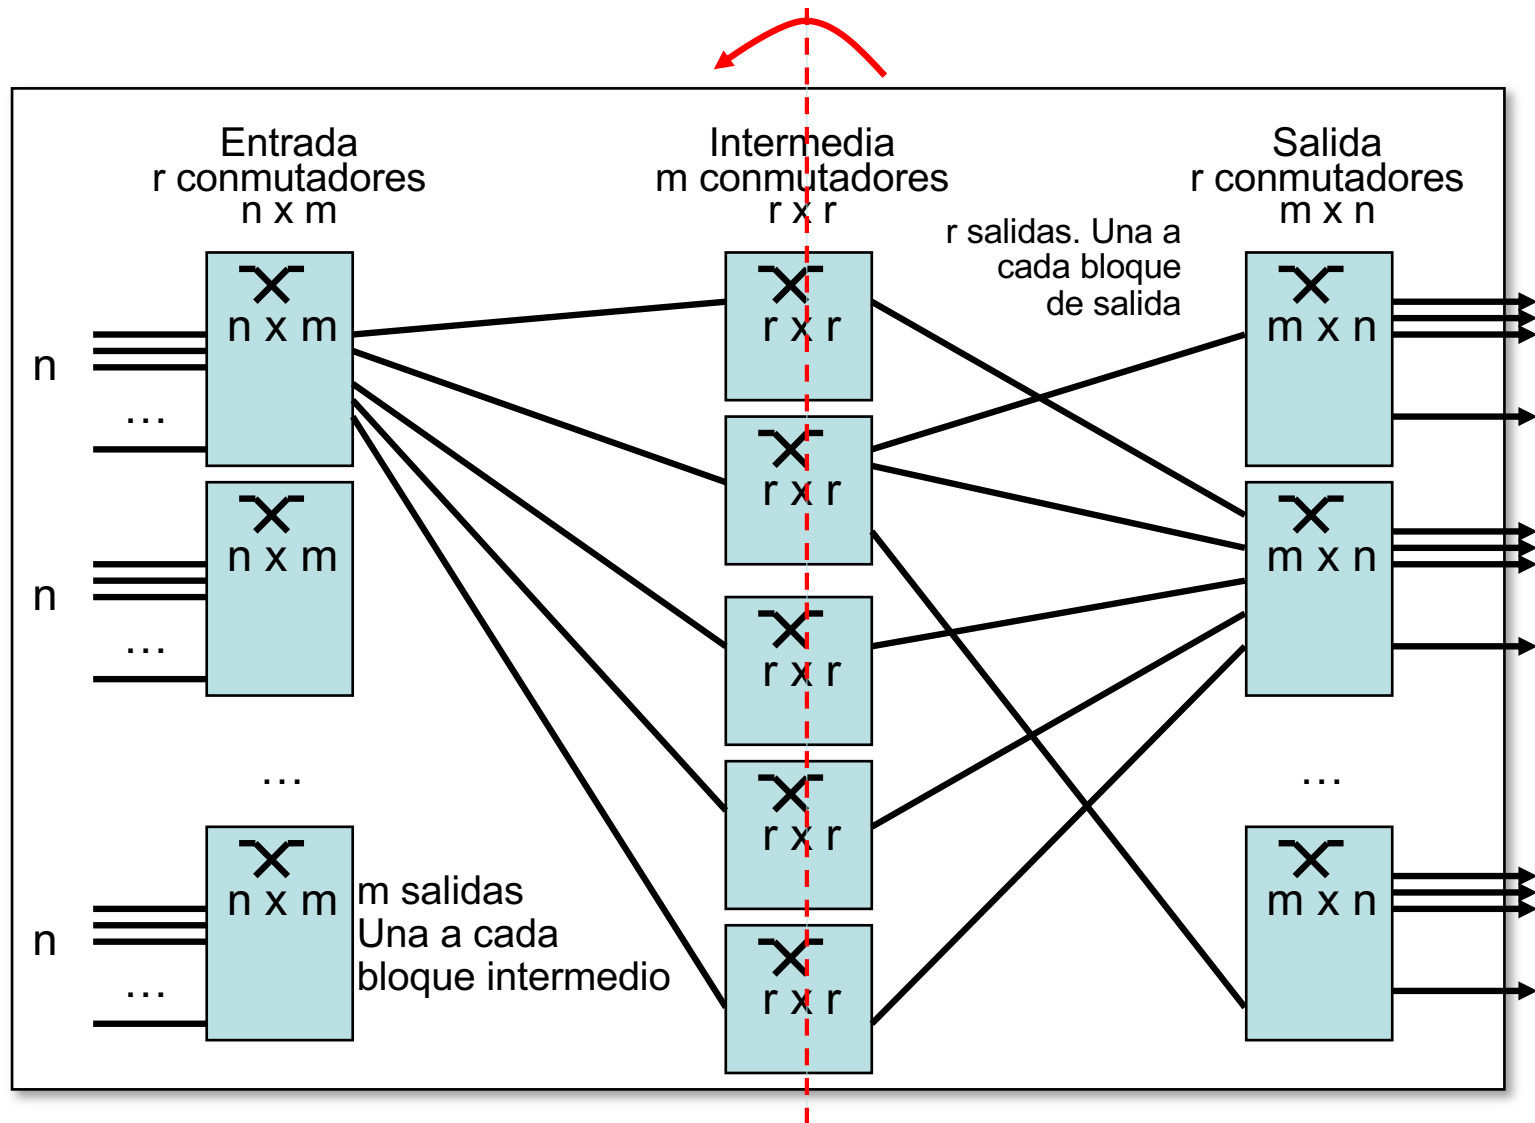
Entrada
r conmutadores
n x m

Intermedia
m conmutadores
r x r

Salida
r conmutadores
m x n

r salidas. Una a cada bloque de salida

n
...
n x m

n
...
n x m

...

n
...
n x m

m salidas
Una a cada
bloque intermedio

r x r
r x r
r x r
r x r
r x r

m x n
m x n
...
m x n